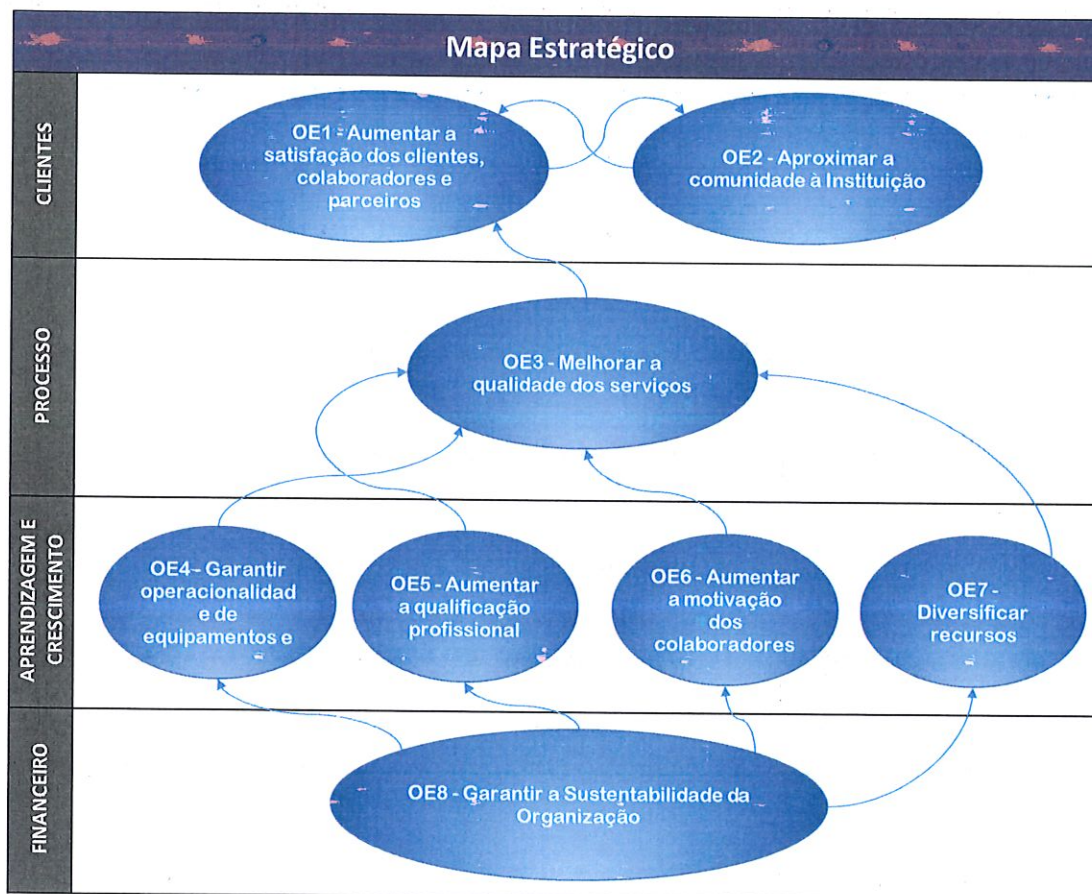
Mapa Estratégico

CLIENTES

OE1 - Aumentar a satisfação dos clientes, colaboradores e parceiros

OE2 - Aproximar a comunidade à Instituição

PROCESSO

OE3 - Melhorar a qualidade dos serviços

APRENDIZAGEM E CRESCIMENTO

OE4 - Garantir operacionalidad e de equipamentos e

OE5 - Aumentar a qualificação profissional

OE6 - Aumentar a motivação dos colaboradores

OE7 - Diversificar recursos

FINANCEIRO

OE8 - Garantir a Sustentabilidade da Organização